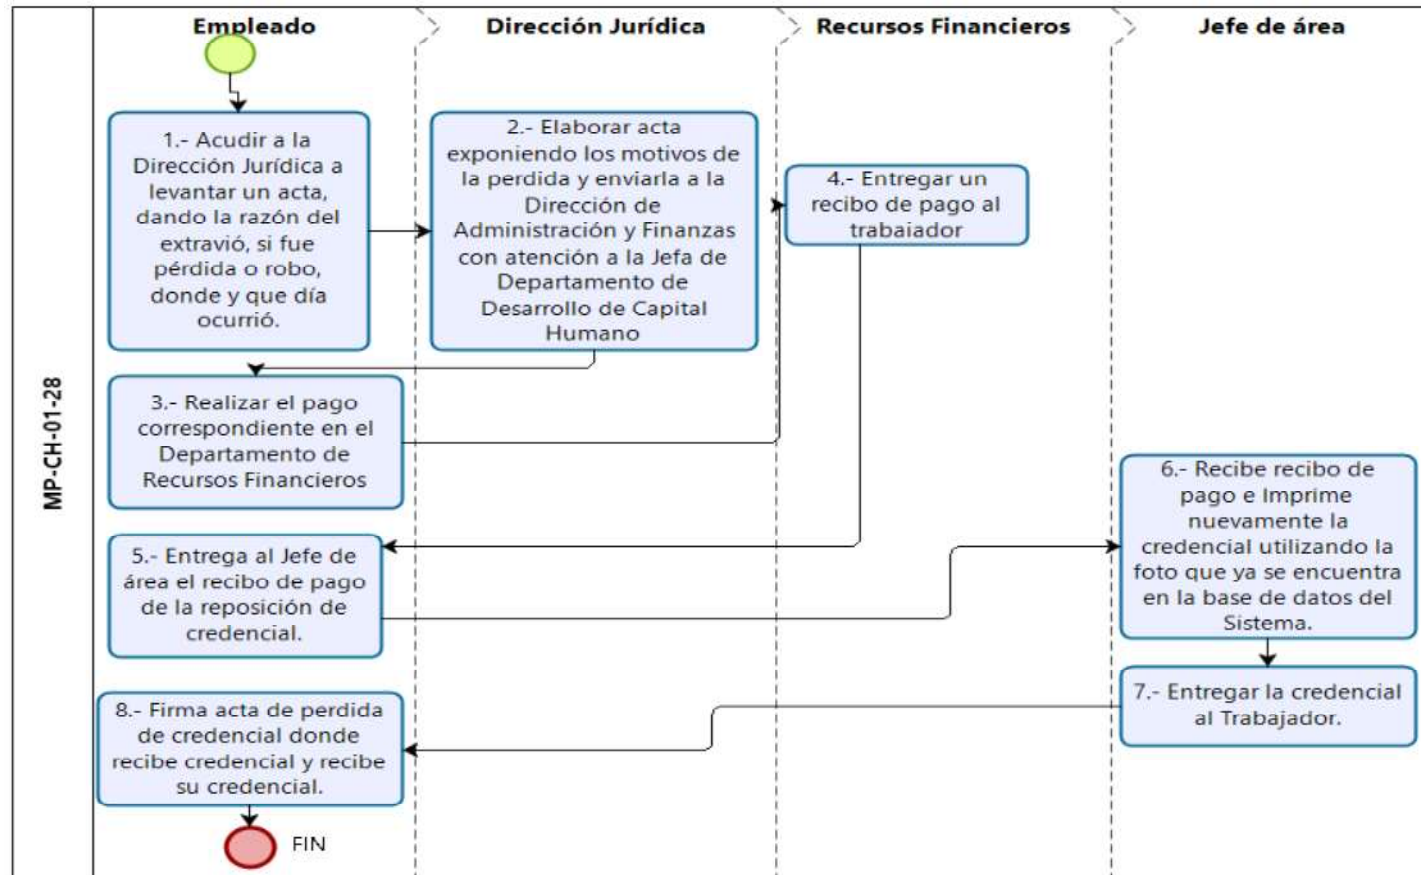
MP-CH-01-28

Empleado

Dirección Jurídica

Recursos Financieros

Jefe de área

1.- Acudir a la Dirección Jurídica a levantar un acta, dando la razón del extravió, si fue pérdida o robo, donde y que día ocurrió.

2.- Elaborar acta exponiendo los motivos de la perdida y enviarla a la Dirección de Administración y Finanzas con atención a la Jefa de Departamento de Desarrollo de Capital Humano

4.- Entregar un recibo de pago al trabaiador

3.- Realizar el pago correspondiente en el Departamento de Recursos Financieros

6.- Recibe recibo de pago e Imprime nuevamente la credencial utilizando la foto que ya se encuentra en la base de datos del Sistema.

5.- Entrega al Jefe de área el recibo de pago de la reposición de credencial.

7.- Entregar la credencial al Trabajador.

8.- Firma acta de perdida de credencial donde recibe credencial y recibe su credencial.

FIN